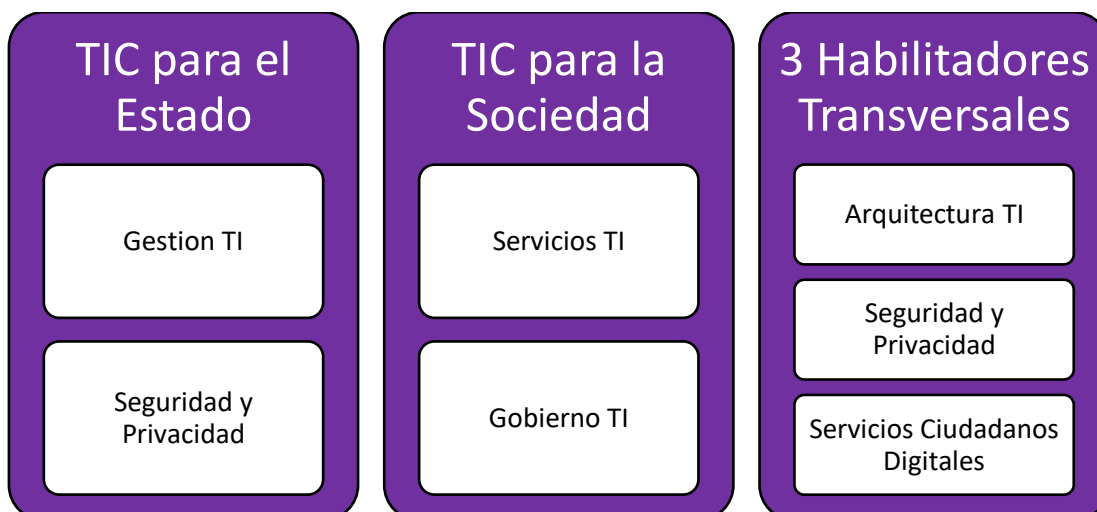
TIC para el Estado

Gestion TI

Seguridad y Privacidad

TIC para la Sociedad

Servicios TI

Gobierno TI

3 Habilitadores Transversales

Arquitectura TI

Seguridad y Privacidad

Servicios Ciudadanos Digitales